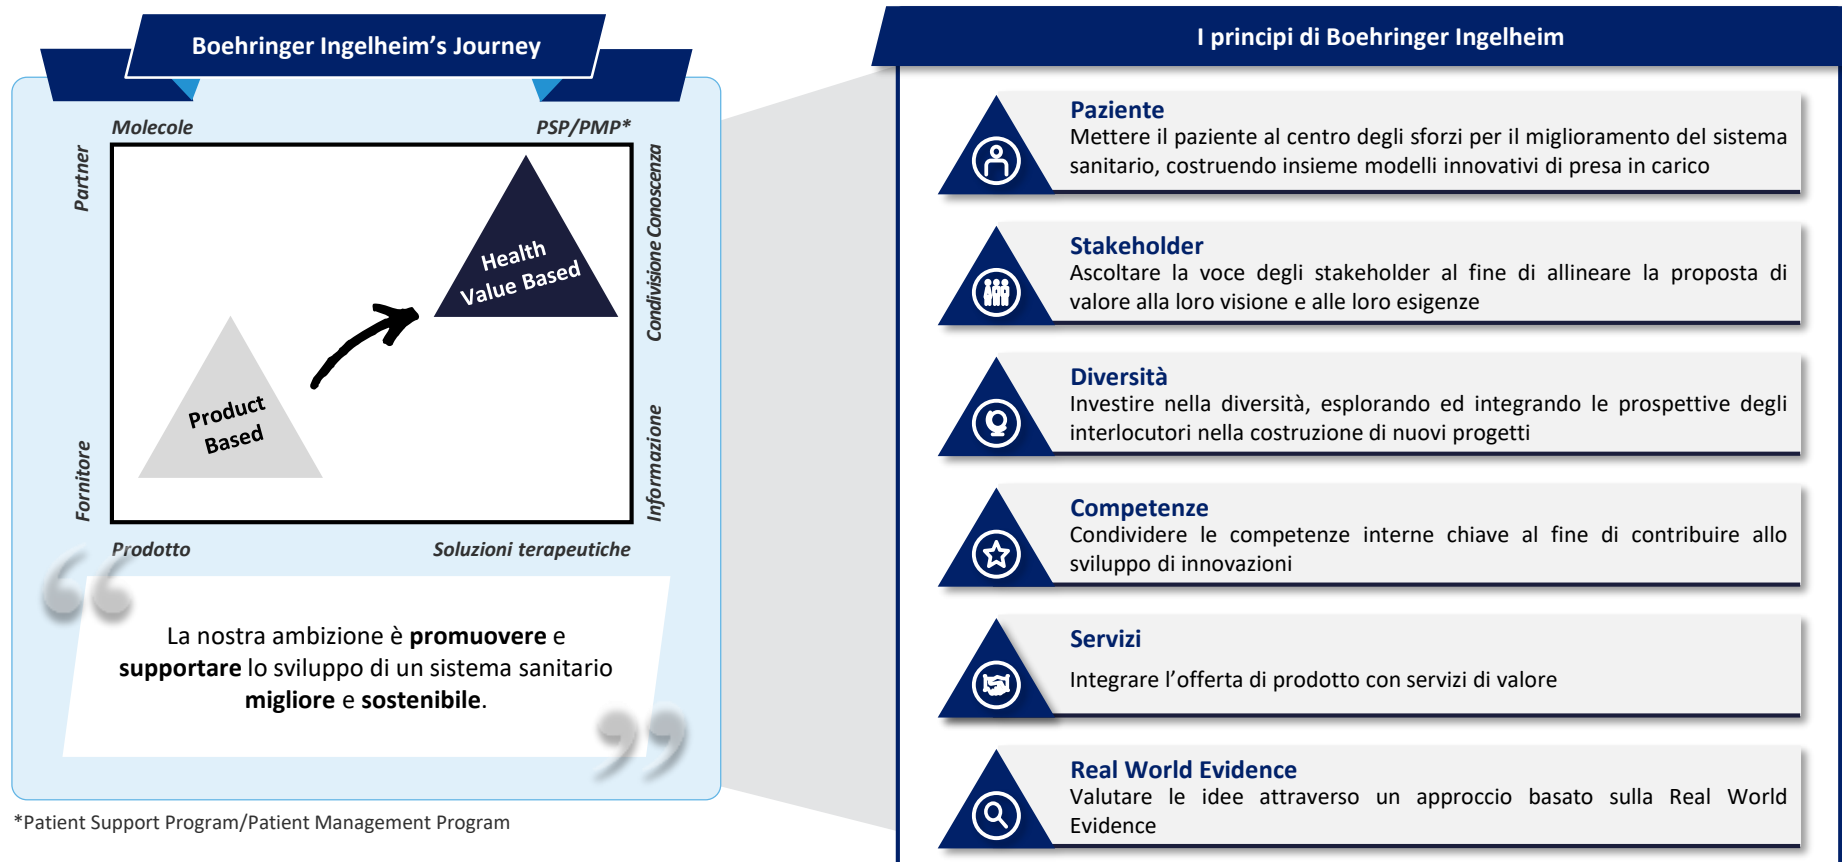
Boehringer Ingelheim's Journey

Molecole

PSP/PMP*

Partner

Fornitore

Condivisione Conoscenza

Informazione

Health Value Based

Product Based

Prodotto

Soluzioni terapeutiche

La nostra ambizione è **promuovere** e **supportare** lo sviluppo di un sistema sanitario **migliore** e **sostenibile**.

*Patient Support Program/Patient Management Program

I principi di Boehringer Ingelheim

Paziente
Mettere il paziente al centro degli sforzi per il miglioramento del sistema sanitario, costruendo insieme modelli innovativi di presa in carico

Stakeholder
Ascoltare la voce degli stakeholder al fine di allineare la proposta di valore alla loro visione e alle loro esigenze

Diversità
Investire nella diversità, esplorando ed integrando le prospettive degli interlocutori nella costruzione di nuovi progetti

Competenze
Condividere le competenze interne chiave al fine di contribuire allo sviluppo di innovazioni

Servizi
Integrare l'offerta di prodotto con servizi di valore

Real World Evidence
Valutare le idee attraverso un approccio basato sulla Real World Evidence